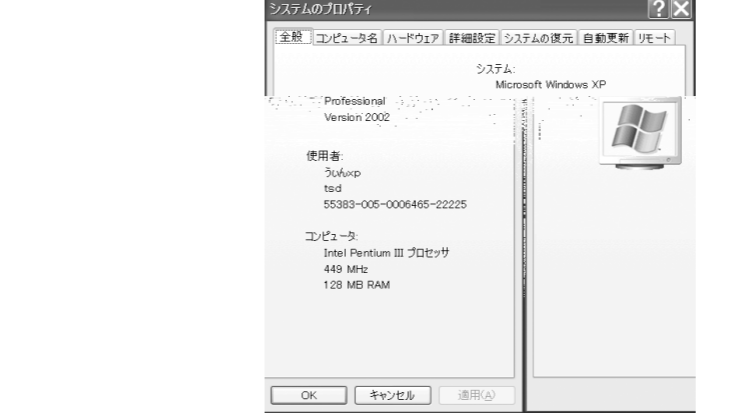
システムのプロパティ

全般 | コンピュータ名 | ハードウェア | 詳細設定 | システムの復元 | 自動更新 | リモート

システム:
Microsoft Windows XP
Professional
Version 2002

使用者:
ういんxp
tsd
55383-005-0006465-22225

コンピュータ:
Intel Pentium III プロセッサ
449 MHz
128 MB RAM

OK | キャンセル | 適用(A)